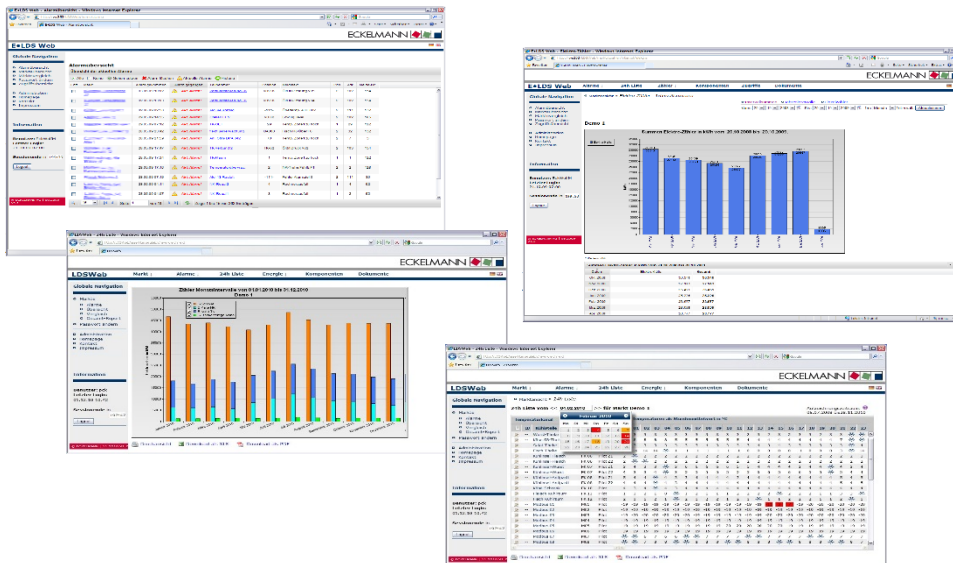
E•LDS Web - Alarmübersicht - Windows Internet Explorer

E•LDS Web

ECKELMANN

Globale Navigation

Alarmübersicht

Information

Benutzer:

Servicemode

E•LDS Web - Windows Internet Explorer

E•LDS Web

ECKELMANN

Globale Navigation

Demo 1

Information

LDSWeb - 24h Liste - Windows Internet Explorer

LDSWeb

Markt ; Alarme ; 24h Liste ; Energie ; Komponenten ; Dokumente

ECKELMANN

Globale Navigation

Zähler Monatswerte von 01.01.2010 bis 31.12.2010

Demo 1

Information

Benutzer: pdc

Letzter Login:

Servicemode

LDSWeb - 24h Liste - Windows Internet Explorer

LDSWeb

Markt ; Alarme ; 24h Liste ; Energie ; Komponenten ; Dokumente

ECKELMANN

Globale Navigation

Information

Benutzer: pdc

Letzter Login:

Servicemode